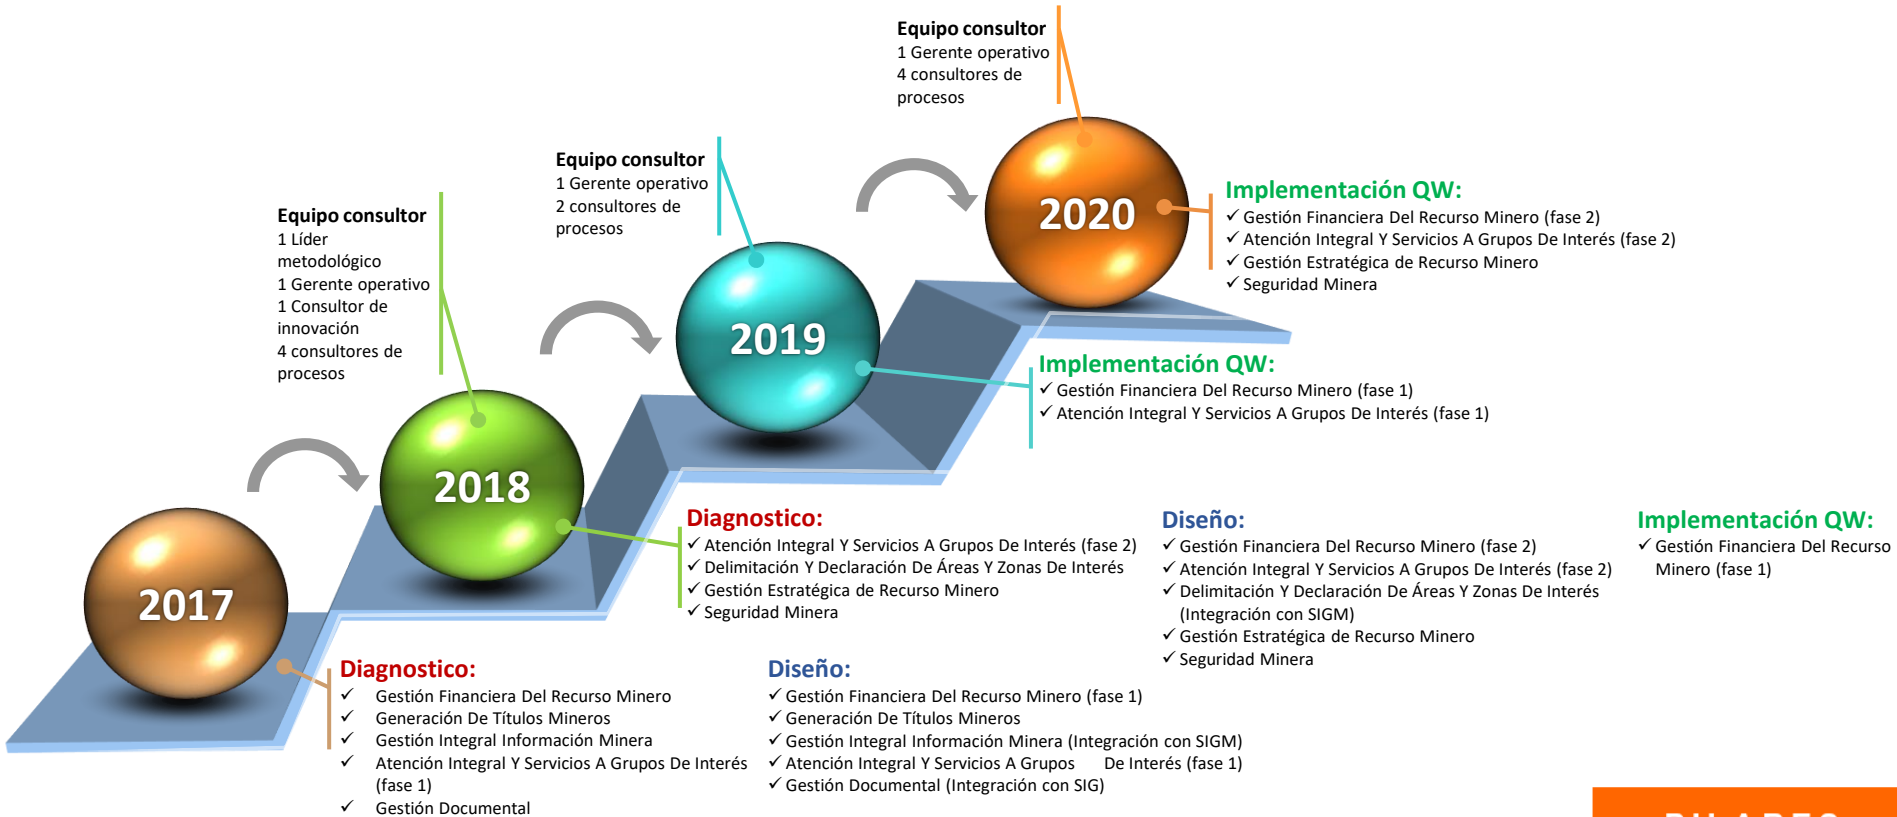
Equipo consultor
1 Gerente operativo
4 consultores de procesos

Equipo consultor
1 Gerente operativo
2 consultores de procesos

Equipo consultor
1 Líder metodológico
1 Gerente operativo
1 Consultor de innovación
4 consultores de procesos

2020

Implementación QW:
✓ Gestión Financiera Del Recurso Minero (fase 2)
✓ Atención Integral Y Servicios A Grupos De Interés (fase 2)
✓ Gestión Estratégica de Recurso Minero
✓ Seguridad Minera

2019

Implementación QW:
✓ Gestión Financiera Del Recurso Minero (fase 1)
✓ Atención Integral Y Servicios A Grupos De Interés (fase 1)

2018

Diagnostico:
✓ Atención Integral Y Servicios A Grupos De Interés (fase 2)
✓ Delimitación Y Declaración De Áreas Y Zonas De Interés
✓ Gestión Estratégica de Recurso Minero
✓ Seguridad Minera

Diseño:
✓ Gestión Financiera Del Recurso Minero (fase 2)
✓ Atención Integral Y Servicios A Grupos De Interés (fase 2)
✓ Delimitación Y Declaración De Áreas Y Zonas De Interés (Integración con SIGM)
✓ Gestión Estratégica de Recurso Minero
✓ Seguridad Minera

Implementación QW:
✓ Gestión Financiera Del Recurso Minero (fase 1)

2017

Diagnostico:
✓ Gestión Financiera Del Recurso Minero
✓ Generación De Títulos Mineros
✓ Gestión Integral Información Minera
✓ Atención Integral Y Servicios A Grupos De Interés (fase 1)
✓ Gestión Documental

Diseño:
✓ Gestión Financiera Del Recurso Minero (fase 1)
✓ Generación De Títulos Mineros
✓ Gestión Integral Información Minera (Integración con SIGM)
✓ Atención Integral Y Servicios A Grupos De Interés (fase 1)
✓ Gestión Documental (Integración con SIG)

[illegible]